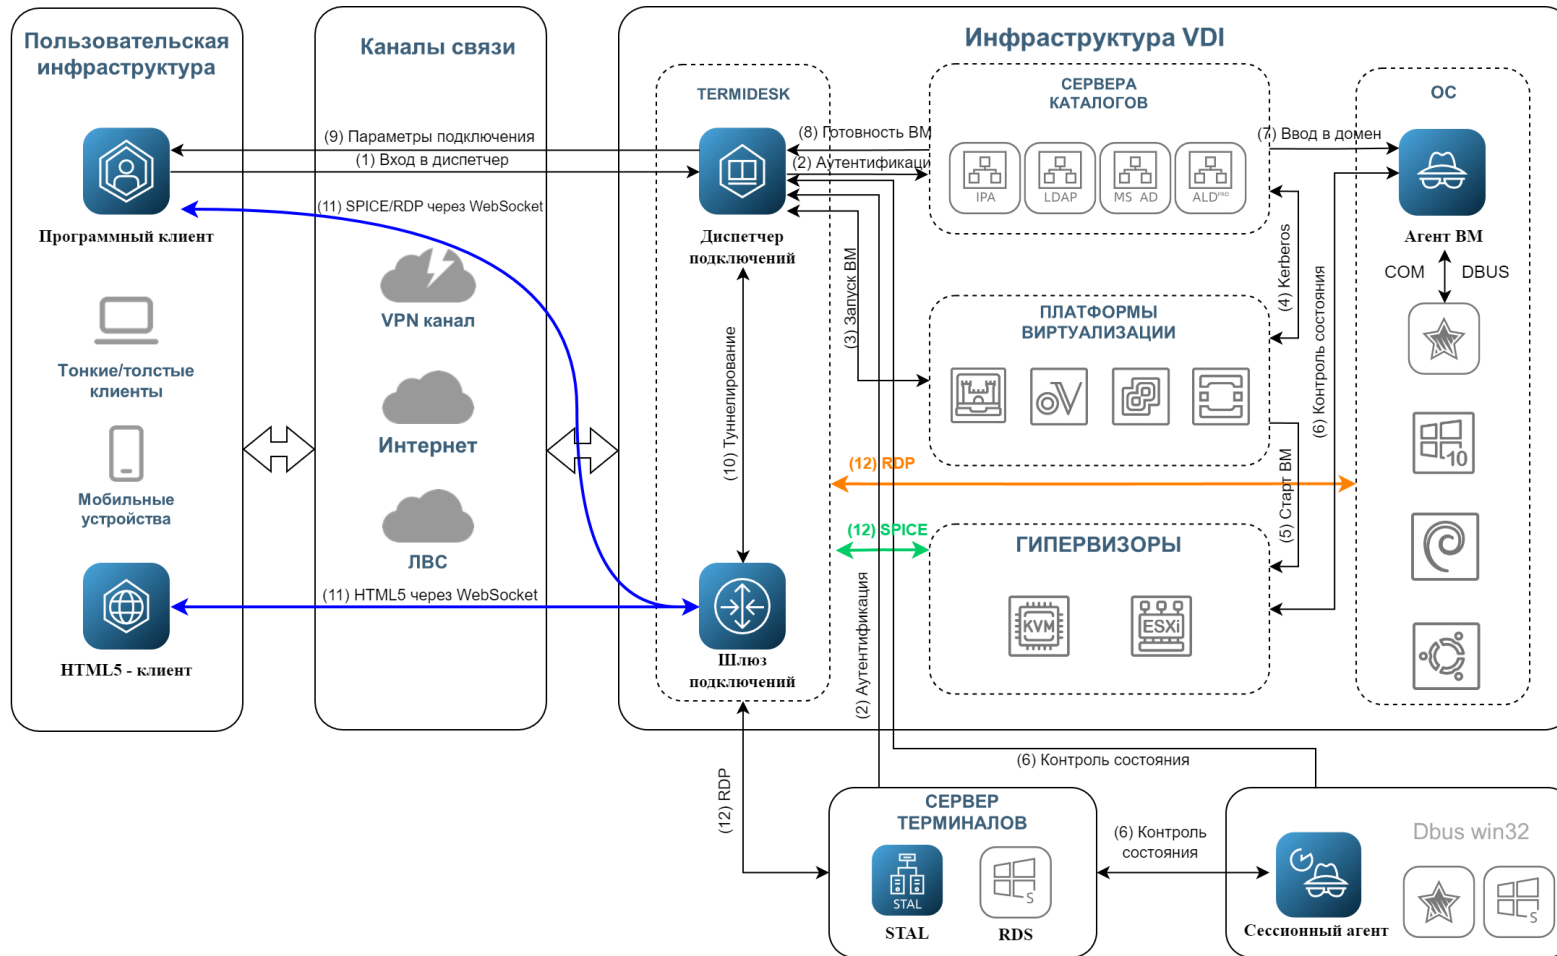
Пользовательская инфраструктура

Программный клиент

Тонкие/толстые клиенты

Мобильные устройства

HTML5 - клиент

Каналы связи

VPN канал

Интернет

ЛВС

(9) Параметры подключения
(1) Вход в диспетчер
(11) SPICE/RDP через WebSocket
(11) HTML5 через WebSocket

Инфраструктура VDI

TERMIDESK

Диспетчер подключений

(10) Туннелирование

Шлюз подключений

(8) Готовность ВМ
(2) Аутентификаци
(3) Запуск ВМ
(2) Аутентификация

СЕРВЕРА КАТАЛОГОВ

IPA
LDAP
MS AD
ALD^PRO

ПЛАТФОРМЫ ВИРТУАЛИЗАЦИИ

(12) RDP
(12) SPICE

ГИПЕРВИЗОРЫ

KVM
ESXi

(7) Ввод в домен
(4) Kerberos
(6) Контроль состояния
(5) Старт ВМ

ОС

Агент ВМ

COM
DBUS

10

(6) Контроль состояния

(12) RDP

СЕРВЕР ТЕРМИНАЛОВ

STAL
STAL
RDS

(6) Контроль состояния

Dbus win32

Сессионный агент